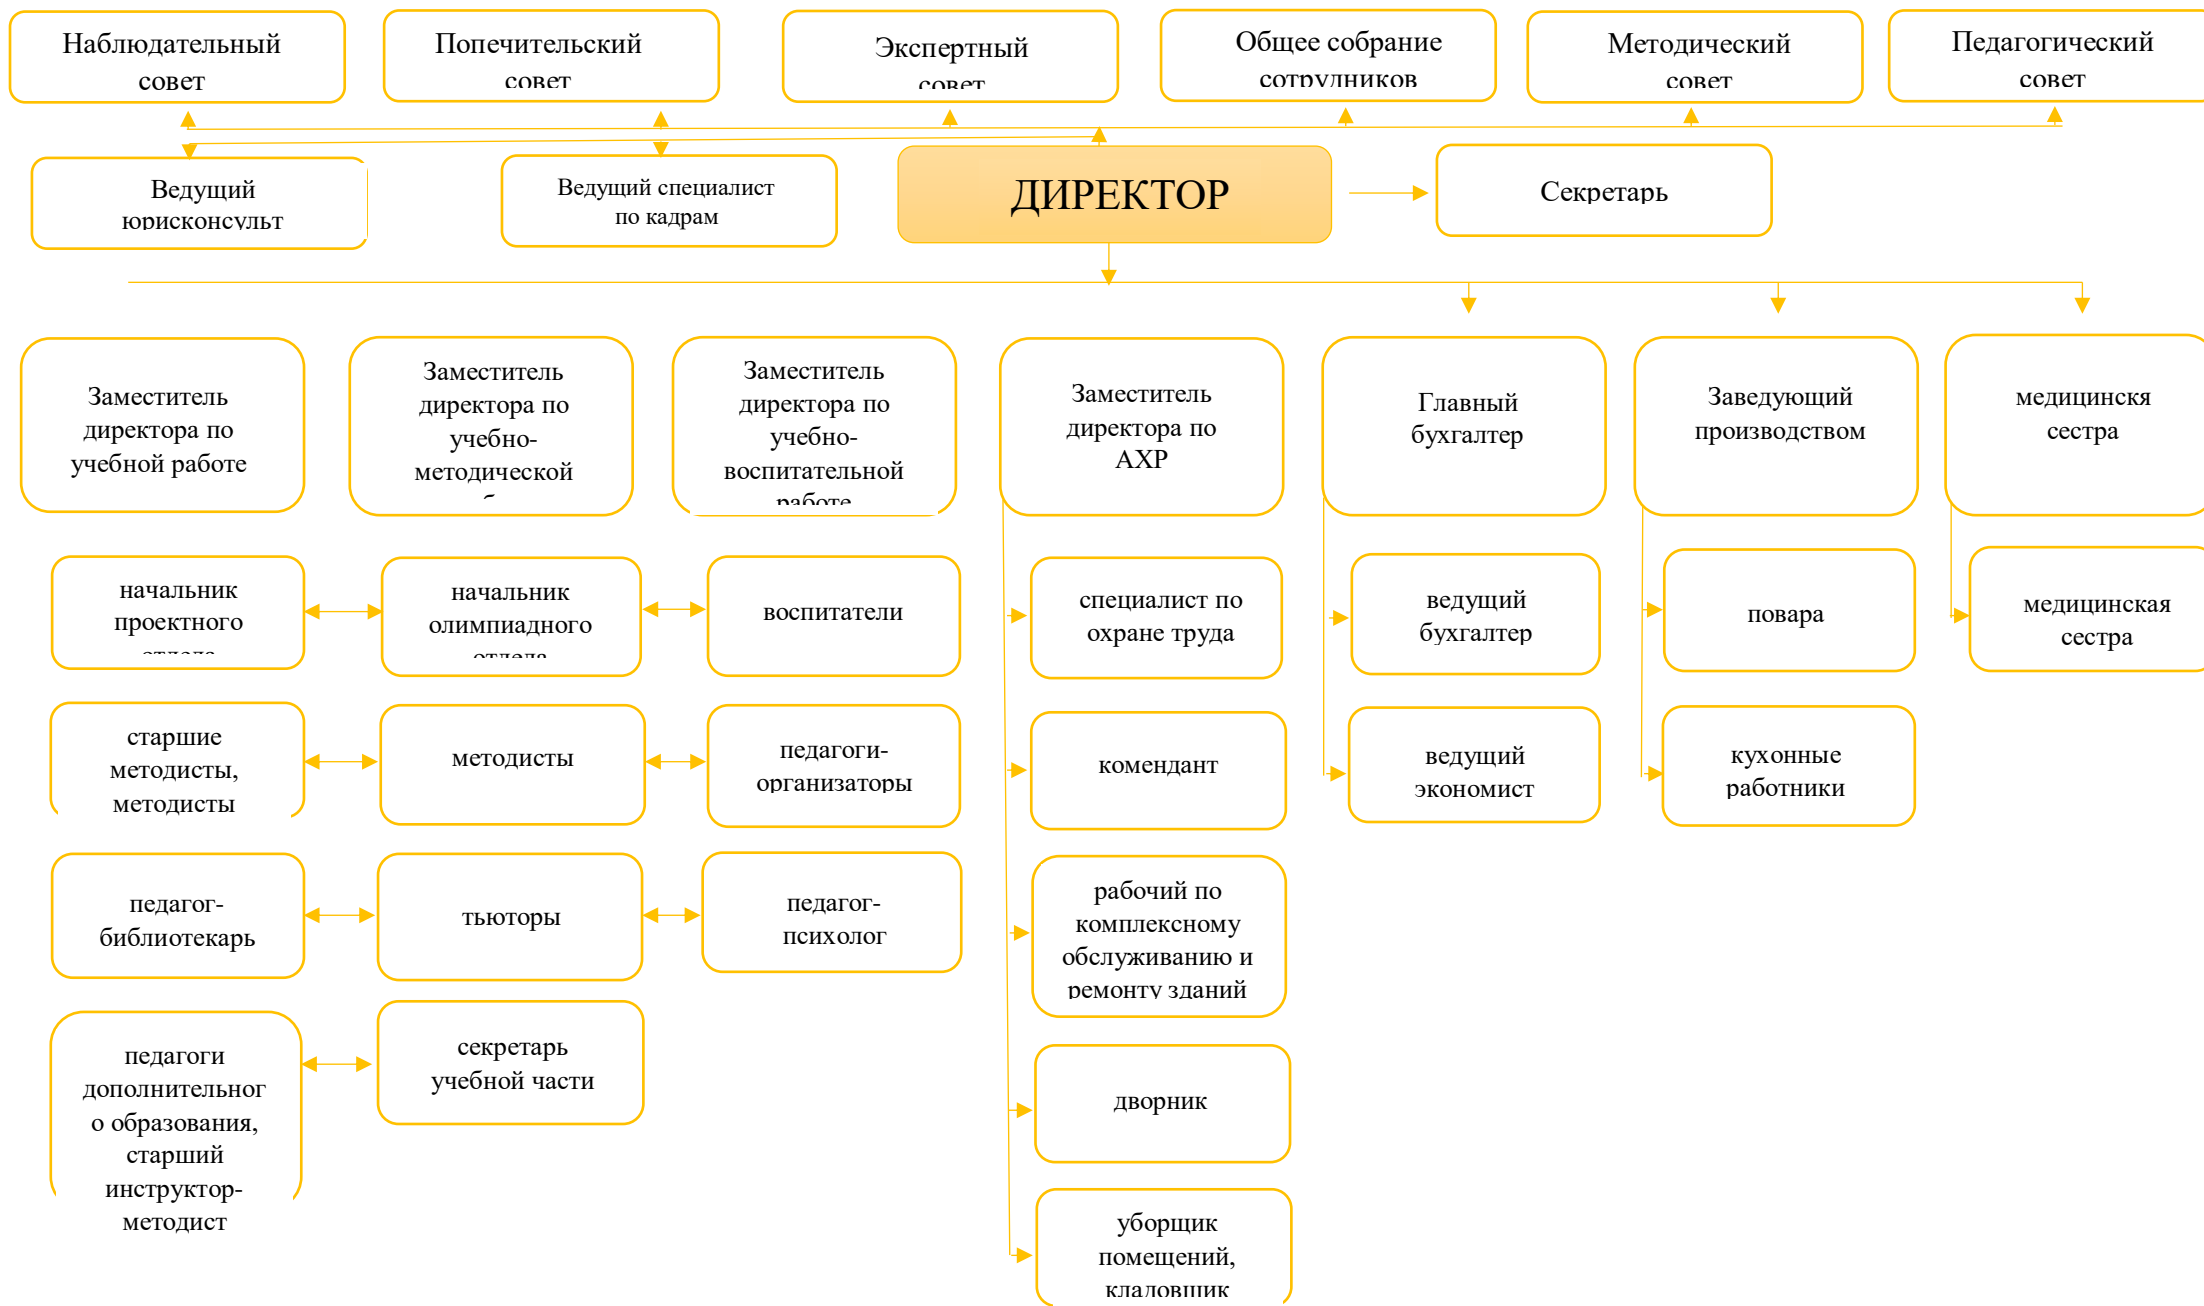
Наблюдательный совет

Попечительский совет

Экспертный совет

Общее собрание сотрудников

Методический совет

Педагогический совет

Ведущий юрисконсульт

Ведущий специалист по кадрам

ДИРЕКТОР

Секретарь

Заместитель директора по учебной работе

Заместитель директора по учебно-методической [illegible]

Заместитель директора по учебно-воспитательной работе

Заместитель директора по АХР

Главный бухгалтер

Заведующий производством

медицинскя сестра

начальник проектного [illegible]

начальник олимпиадного отдела

воспитатели

специалист по охране труда

ведущий бухгалтер

повара

медицинская сестра

старшие методисты, методисты

методисты

педагоги-организаторы

комендант

ведущий экономист

кухонные работники

педагог-библиотекарь

тьюторы

педагог-психолог

рабочий по комплексному обслуживанию и ремонту зданий

педагоги дополнительного образования, старший инструктор-методист

секретарь учебной части

дворник

уборщик помещений, кладовщик